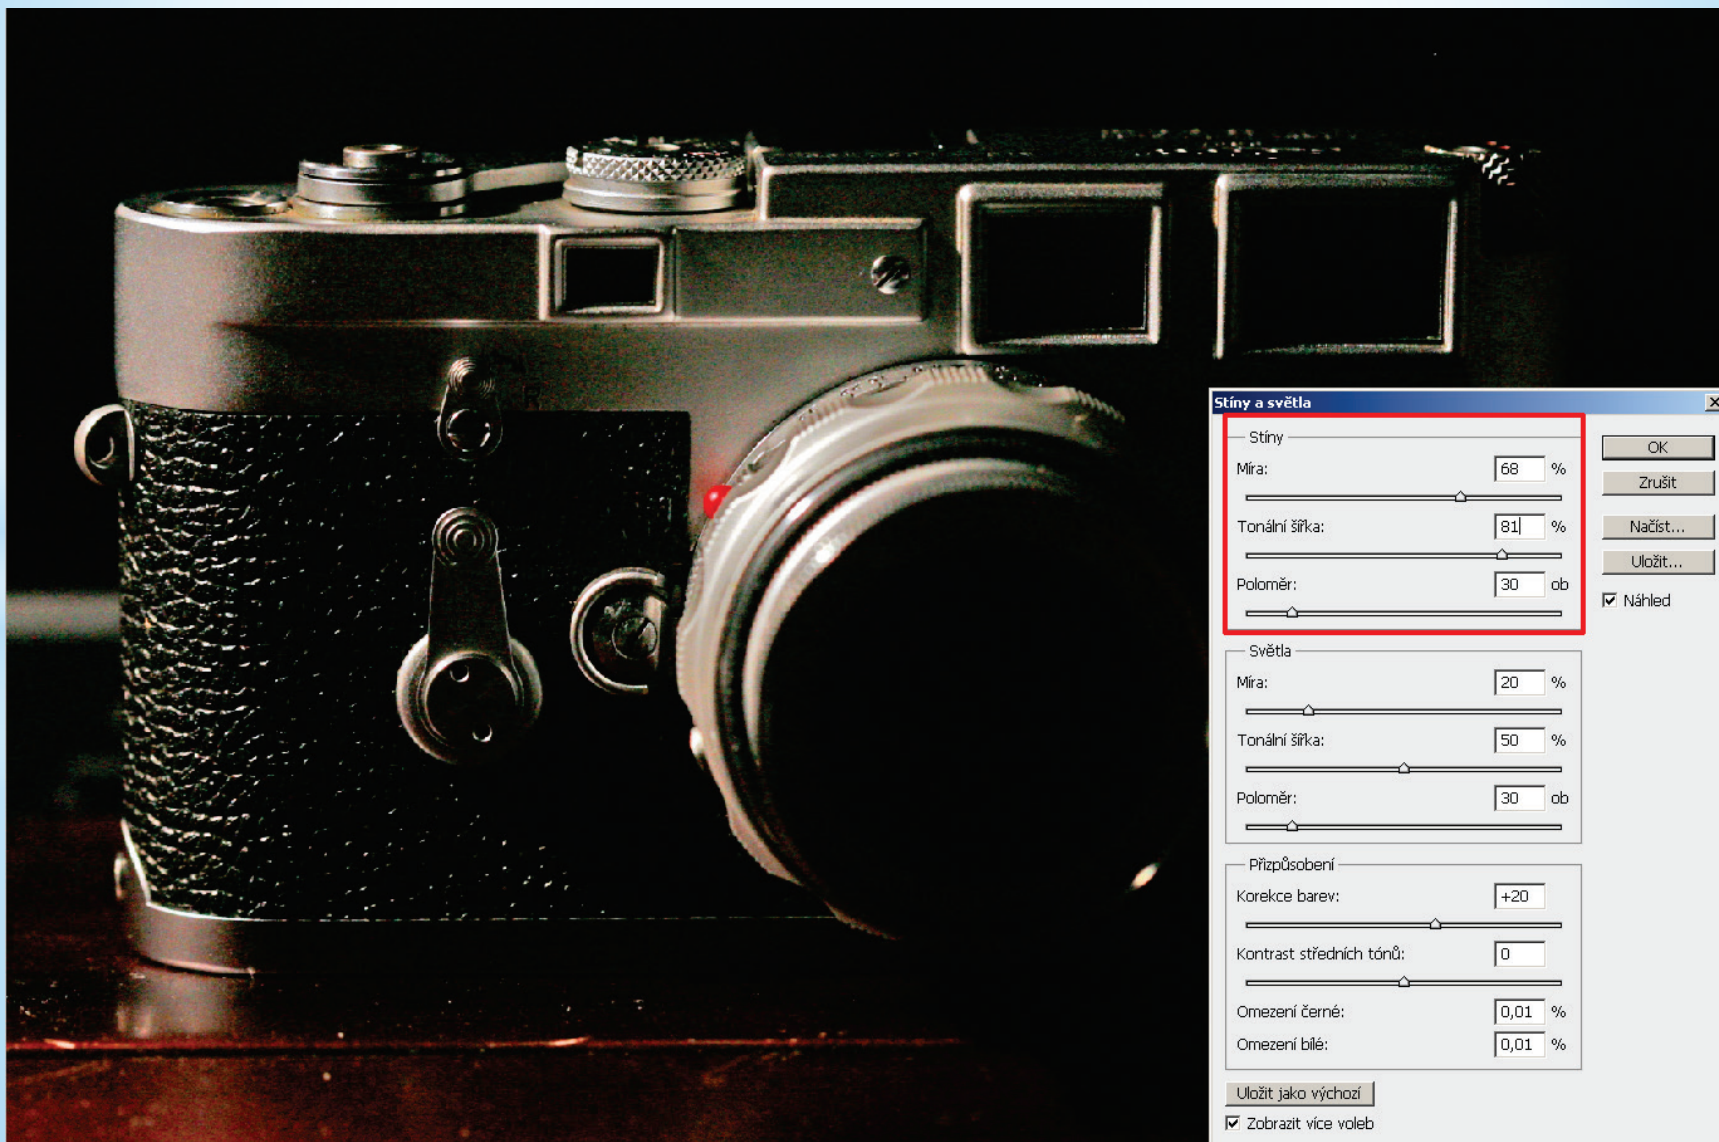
Stíny a světla

Stíny
Míra: 68 %
Tonální šířka: 81 %
Poloměr: 30 ob

Světla
Míra: 20 %
Tonální šířka: 50 %
Poloměr: 30 ob

Přizpůsobení
Korekce barev: +20
Kontrast středních tónů: 0
Omezení černé: 0,01 %
Omezení bílé: 0,01 %

Uložit jako výchozí
Zobrazit více voleb

OK
Zrušit
Načíst...
Uložit...
Náhled